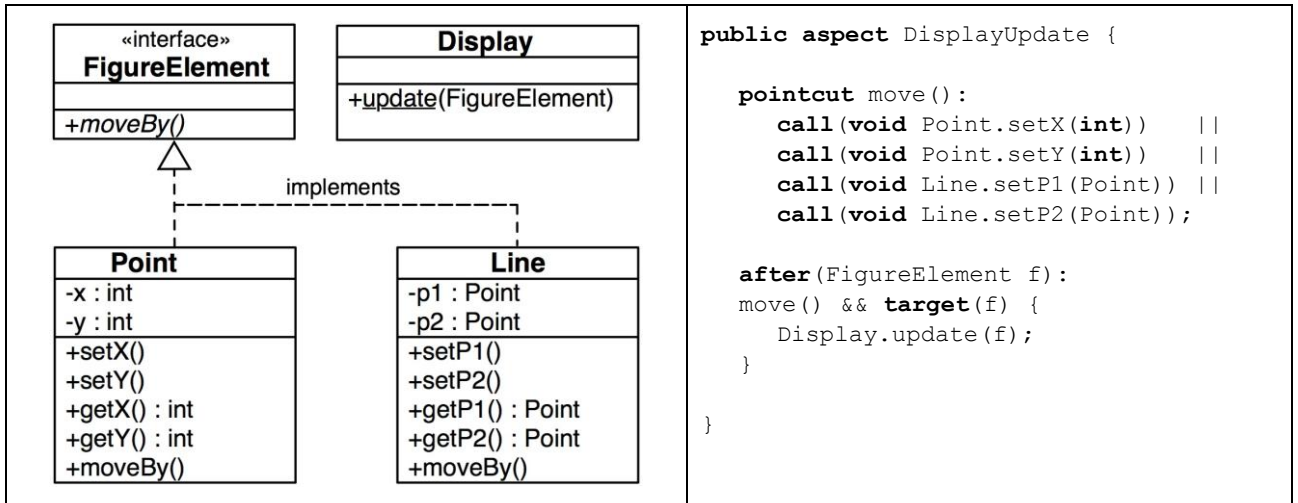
«interface»
FigureElement

+moveBy()

Display

+update(FigureElement)

implements

Point
-x : int
-y : int
+setX()
+setY()
+getX() : int
+getY() : int
+moveBy()

Line
-p1 : Point
-p2 : Point
+setP1()
+setP2()
+getP1() : Point
+getP2() : Point
+moveBy()

public aspect DisplayUpdate {

   pointcut move():
      call(void Point.setX(int))   ||
      call(void Point.setY(int))   ||
      call(void Line.setP1(Point)) ||
      call(void Line.setP2(Point));

   after(FigureElement f):
   move() && target(f) {
      Display.update(f);
   }

}